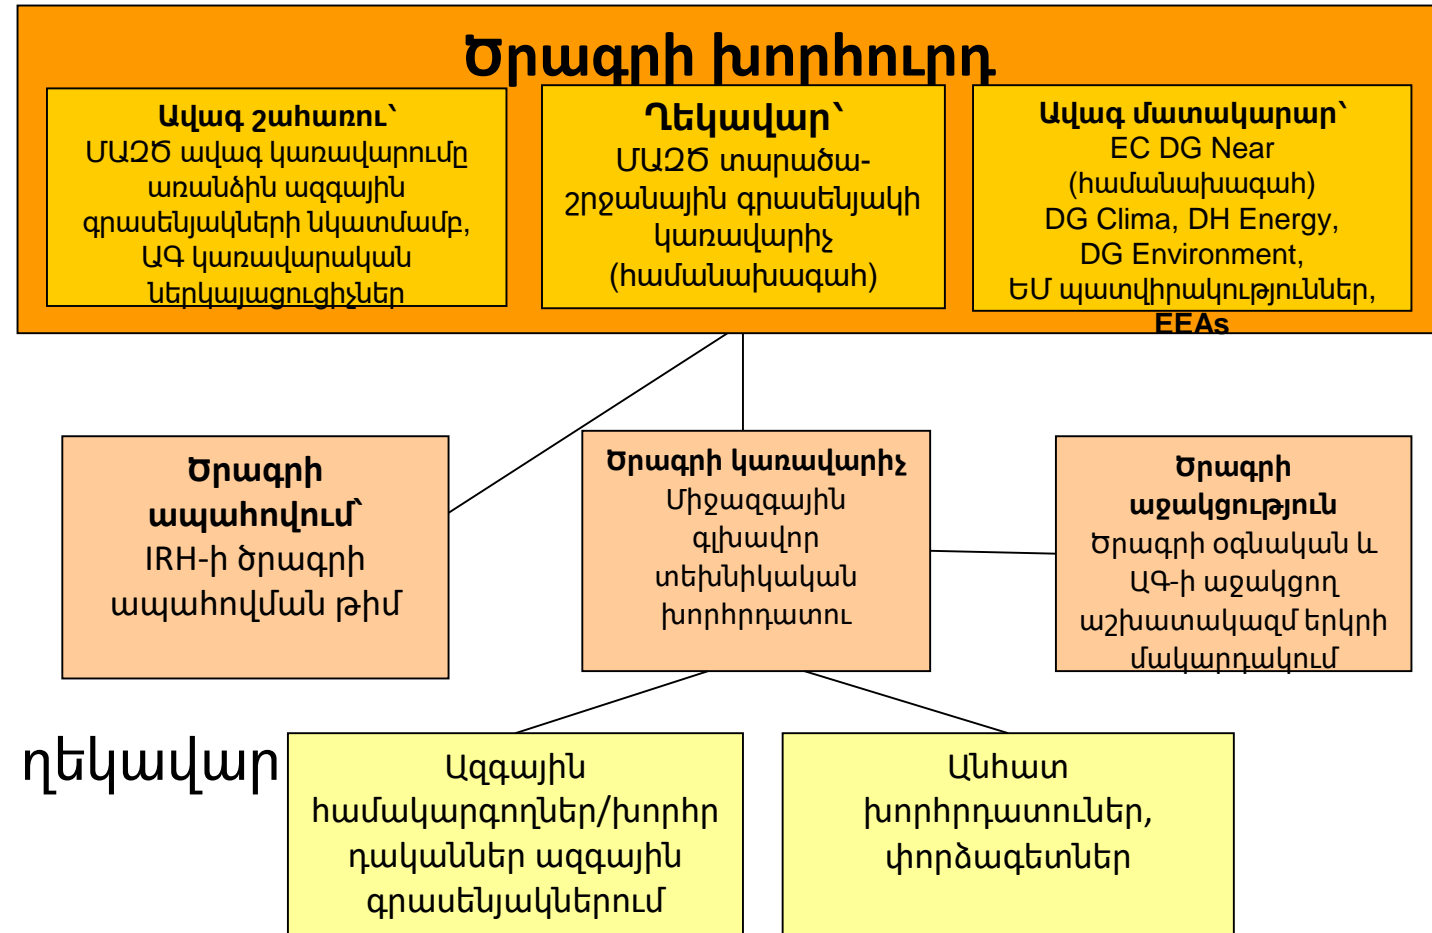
Ծրագրի խորհուրդ

Ավագ շահառու՝
ՄԱԶԾ ավագ կառավարումը առանձին ազգային գրասենյակների նկատմամբ, ԱԳ կառավարական ներկայացուցիչներ

Ղեկավար՝
ՄԱԶԾ տարածա-շրջանային գրասենյակի կառավարիչ (համանախագահ)

Ավագ մատակարար՝
EC DG Near (համանախագահ)
DG Clima, DH Energy, DG Environment,
ԵՄ պատվիրակություններ,
EEAs

Ծրագրի ապահովում՝
IRH-ի ծրագրի ապահովման թիմ

Ծրագրի կառավարիչ
Միջազգային գլխավոր տեխնիկական խորհրդատու

Ծրագրի աջակցություն
Ծրագրի օգնական և ԱԳ-ի աջակցող աշխատակազմ երկրի մակարդակում

ղեկավար

Ազգային համակարգողներ/խորհրդականներ ազգային գրասենյակներում

Անհատ խորհրդատուներ, փորձագետներ